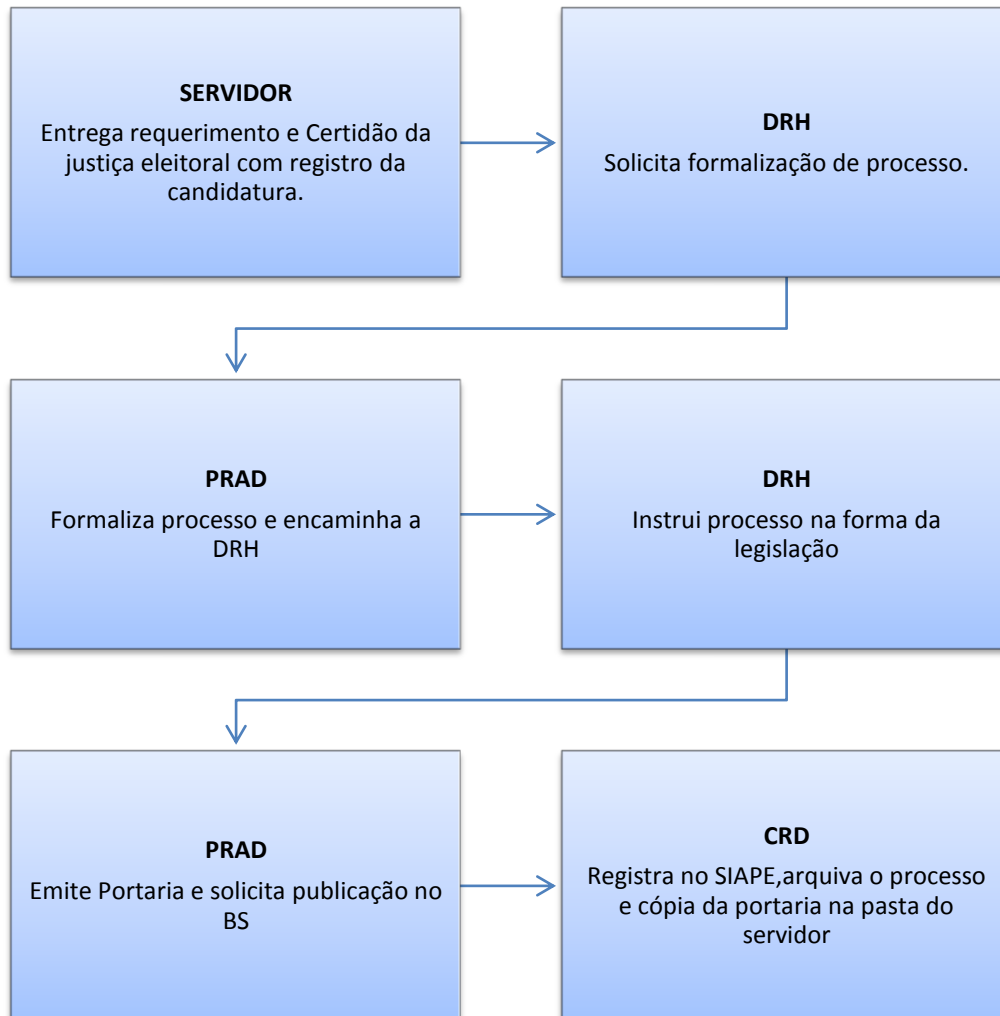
SERVIDOR
Entrega requerimento e Certidão da justiça eleitoral com registro da candidatura.

DRH
Solicita formalização de processo.

PRAD
Formaliza processo e encaminha a DRH

DRH
Instrui processo na forma da legislação

PRAD
Emite Portaria e solicita publicação no BS

CRD
Registra no SIAPE,arquiva o processo e cópia da portaria na pasta do servidor